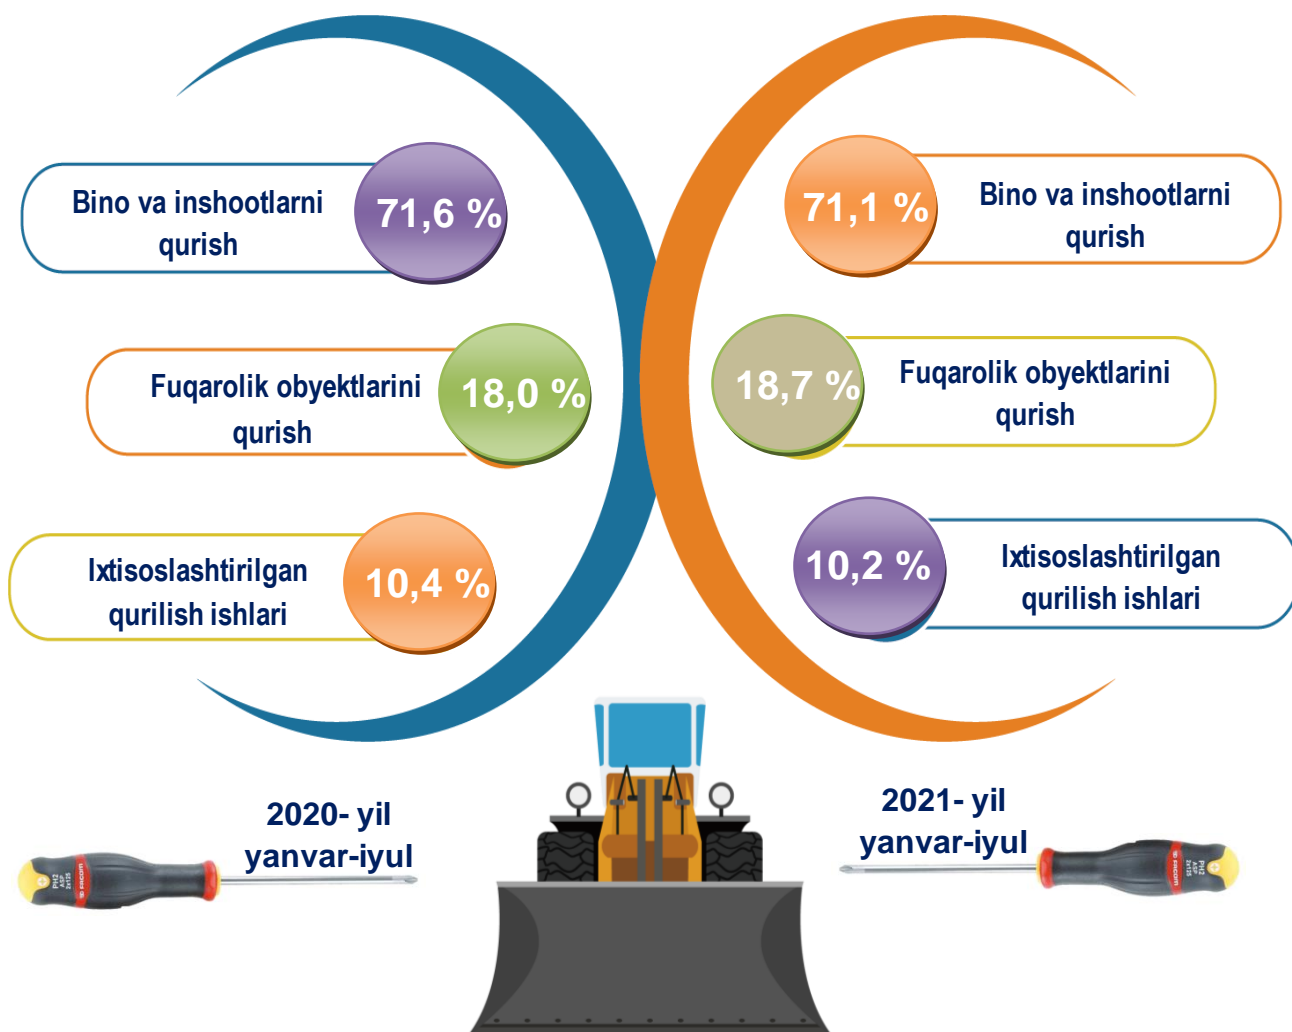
Bino va inshootlarni qurish

71,6 %

Fuqarolik obyektlarini qurish

18,0 %

Ixtisoslashtirilgan qurilish ishlari

10,4 %

71,1 %

Bino va inshootlarni qurish

18,7 %

Fuqarolik obyektlarini qurish

10,2 %

Ixtisoslashtirilgan qurilish ishlari

2020- yil yanvar-iyul

2021- yil yanvar-iyul